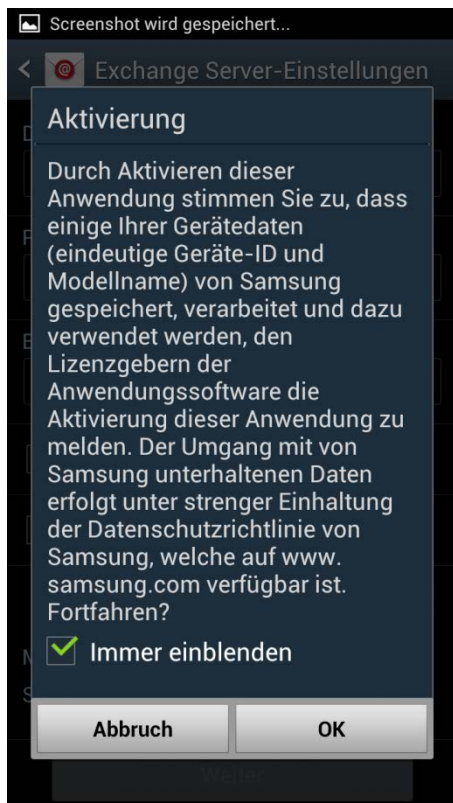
Screenshot wird gespeichert...

Exchange Server-Einstellungen

Aktivierung

Durch Aktivieren dieser Anwendung stimmen Sie zu, dass einige Ihrer Gerätedaten (eindeutige Geräte-ID und Modellname) von Samsung gespeichert, verarbeitet und dazu verwendet werden, den Lizenzgebern der Anwendungssoftware die Aktivierung dieser Anwendung zu melden. Der Umgang mit von Samsung unterhaltenen Daten erfolgt unter strenger Einhaltung der Datenschutzrichtlinie von Samsung, welche auf www. samsung.com verfügbar ist. Fortfahren?

Immer einblenden

Abbruch

OK

Weiter